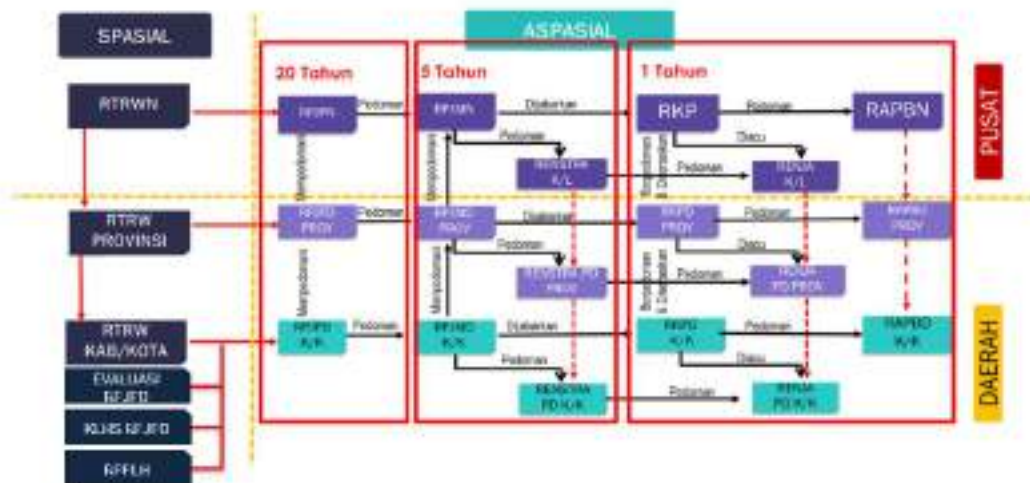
SPASIAL

ASPASIAL

20 Tahun

5 Tahun

1 Tahun

PUSAT

RTRWN

RPJPN

Pedoman

RPJMN

Dijabarkan

RKP

Pedoman

RAPBN

Pedoman

Diacu

RENSTRA K/L

Pedoman

RENJA K/L

Mempedomani

Mempedomani

Diperhatikan & Diserasikan

RTRW PROVINSI

RPJPD PROV

Pedoman

RPJMD PROV

Dijabarkan

RKPD PROV

Pedoman

RAPBD PROV

Pedoman

Diacu

RENSTRA PD PROV

Pedoman

RENJA PD PROV

Mempedomani

Mempedomani

Diperhatikan & Diserasikan

RTRW KAB/KOTA

RPJPD K/K

Pedoman

RPJMD K/K

Dijabarkan

RKPD K/K

Pedoman

RAPBD K/K

Pedoman

Diacu

RENSTRA PD K/K

Pedoman

RENJA PD K/K

DAERAH

EVALUASI RPJPD

KLHS RPJPD

RPPLH